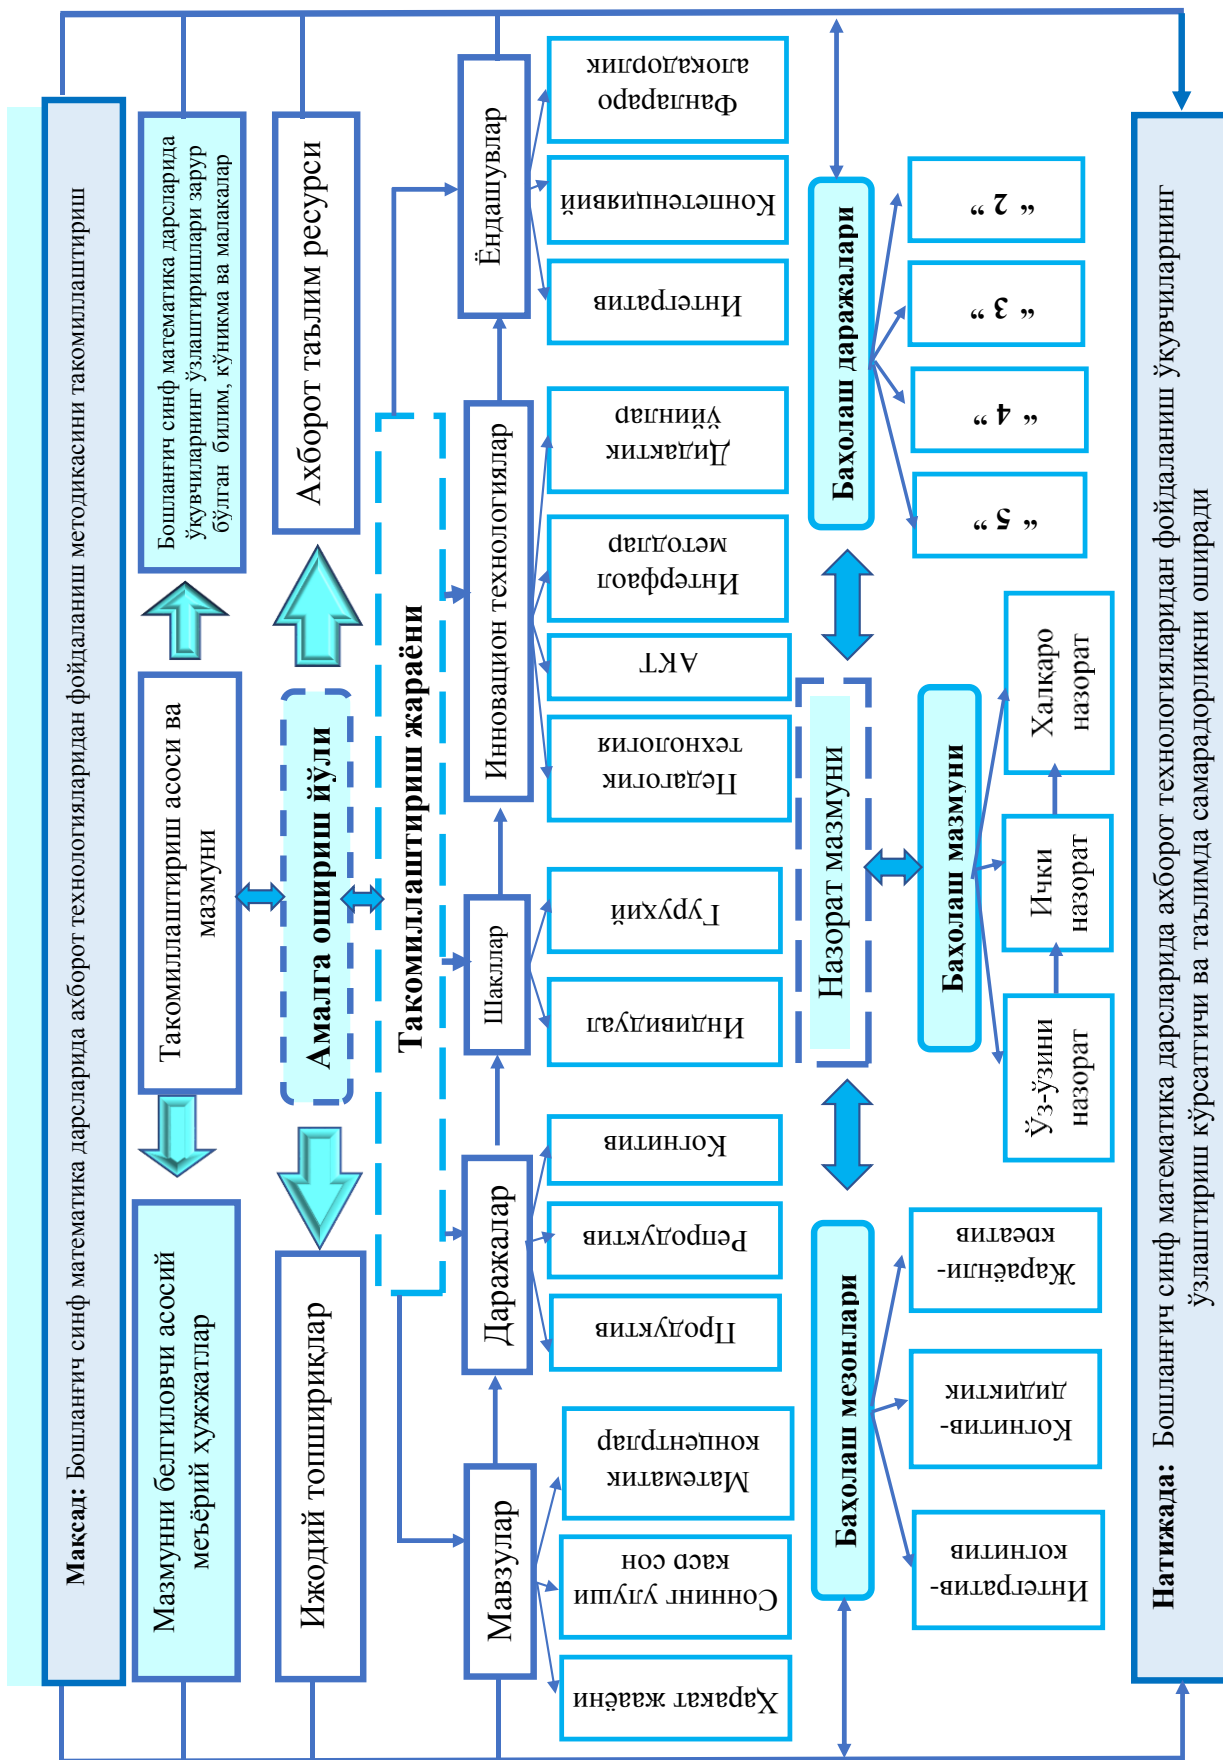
**Мақсад:** Бошланғич синф математика дарсларида ахборот технологияларидан фойдаланиш методикасини такомиллаштириш

Бошланғич синф математика дарсларида ўқувчиларнинг ўзлаштиришлари зарур бўлган билим, кўникма ва малакалар

Такомиллаштириш асоси ва мазмуни

Мазмунни белгиловчи асосий меъёрий ҳужжатлар

Ахборот таълим ресурси

Амалга ошириш йўли

Ижодий топшириқлар

Такомиллаштириш жараёни

Ёндашувлар

Инновацион технологиялар

Шакллар

Даражалар

Мавзулар

Фанлараро алоқадорлик

Компетенциявий

Интегратив

Дидактик ўйинлар

Интерфаол методлар

АКТ

Педагогик технология

Гуруҳий

Индивидуал

Когнитив

Репродуктив

Продуктив

Математик концентрлар

Соннинг улуши касрсон

Ҳаракат жараёни

Баҳолаш даражалари

„ 2 „

„ 3 „

„ 4 „

„ 5 „

Назорат мазмуни

Баҳолаш мазмуни

Халқаро назорат

Ички назорат

Ўз-ўзини назорат

Баҳолаш мезонлари

Жараёни-креатив

Когнитив-дидактик

Интегратив-когнитив

**Натижада:** Бошланғич синф математика дарсларида ахборот технологияларидан фойдаланиш ўқувчиларнинг ўзлаштириш кўрсаткичи ва таълимда самарадорликни оширади